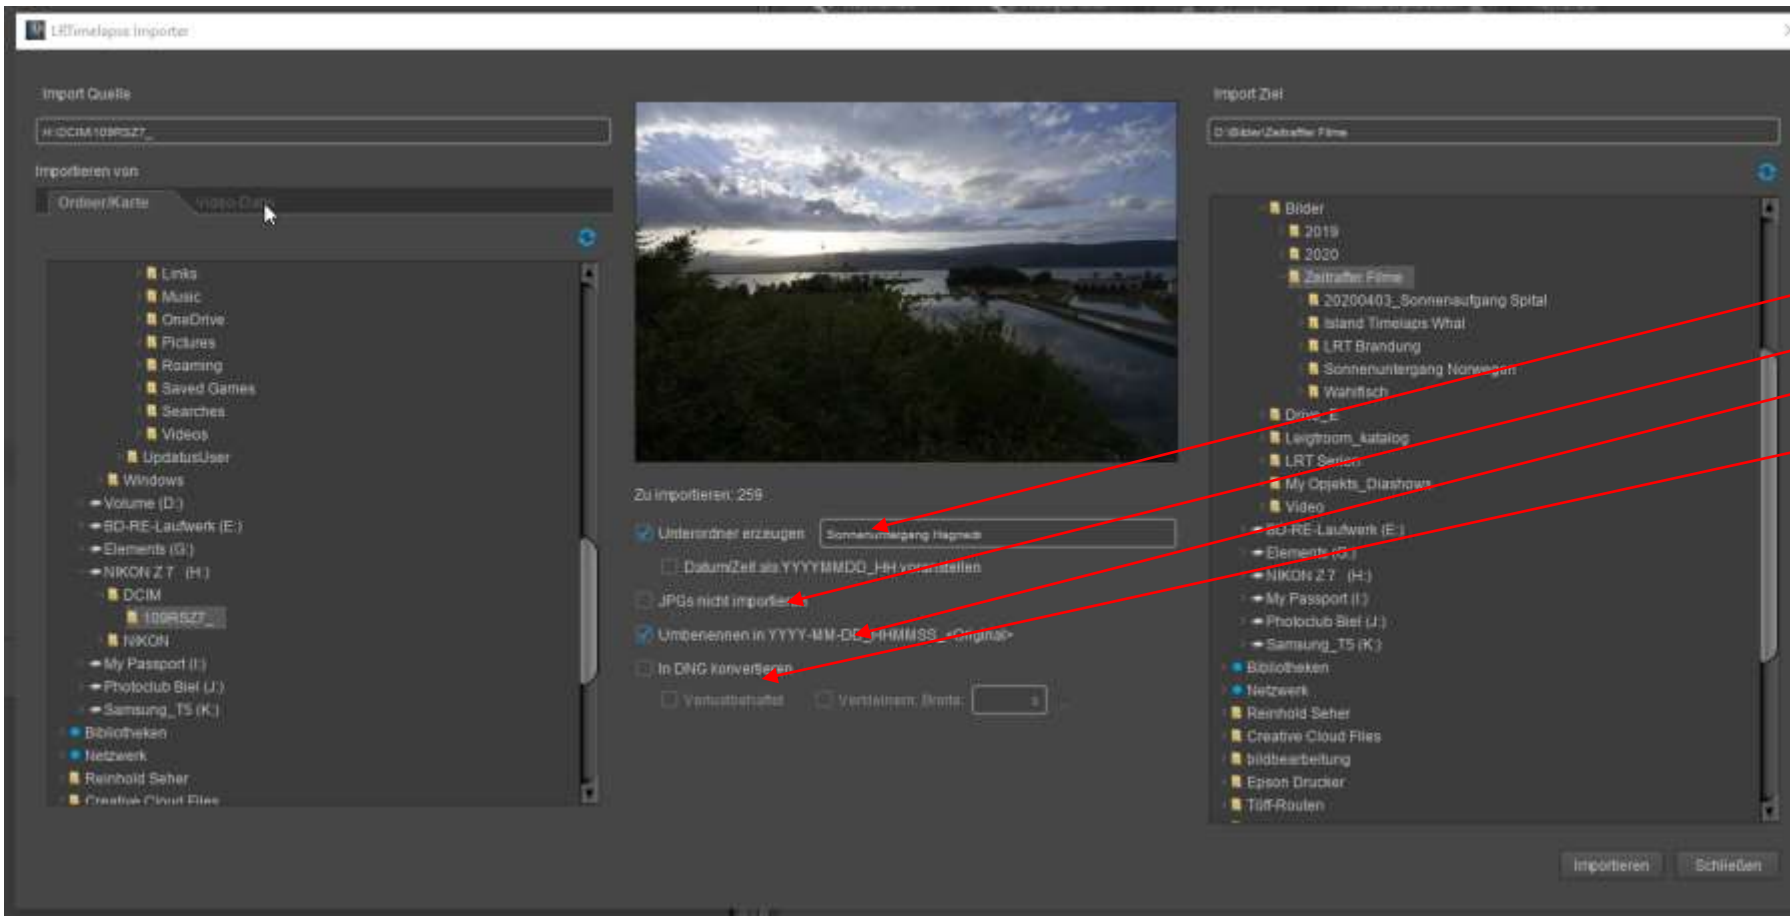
LRTimelapse Importer

Import Quelle

H:\DCIM\109RSZ7_

Importieren von

Ordner/Karte

Video Da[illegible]

Links
Music
OneDrive
Pictures
Roaming
Saved Games
Searches
Videos
UpdatusUser
Windows
Volume (D:)
BD-RE-Laufwerk (E:)
Elements (G:)
NIKON Z 7 (H:)
DCIM
109RSZ7_
NIKON
My Passport (I:)
Photoclub Biel (J:)
Samsung_T5 (K:)
Bibliotheken
Netzwerk
Reinhold Seher
Creative Cloud Files

Zu importieren: 259

Unterordner erzeugen
Sonnen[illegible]gang Hagneck

Datum/Zeit als YYYYMMDD_HH vor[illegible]stellen

JPGs nicht importier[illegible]

Umbenennen in YYYY-MM-DD_HHMMSS_<Original>

In DNG konvertieren

Verlustbehaftet
Verkleinern: Breite:

Import Ziel

D:\Bilder\Zeitraffer Filme

Bilder
2019
2020
Zeitraffer Filme
20200403_Sonnenaufgang Spital
Island Timelaps Whal
LRT Brandung
Sonnenuntergang Norwegen
Wahlfisch
Drive_E
Leigtroom_katalog
LRT Serien
My Opjekts_Diashows
Video
BD-RE-Laufwerk (E:)
Elements (G:)
NIKON Z 7 (H:)
My Passport (I:)
Photoclub Biel (J:)
Samsung_T5 (K:)
Bibliotheken
Netzwerk
Reinhold Seher
Creative Cloud Files
bildbearbeitung
Epson Drucker
Töff-Routen

Importieren
Schließen